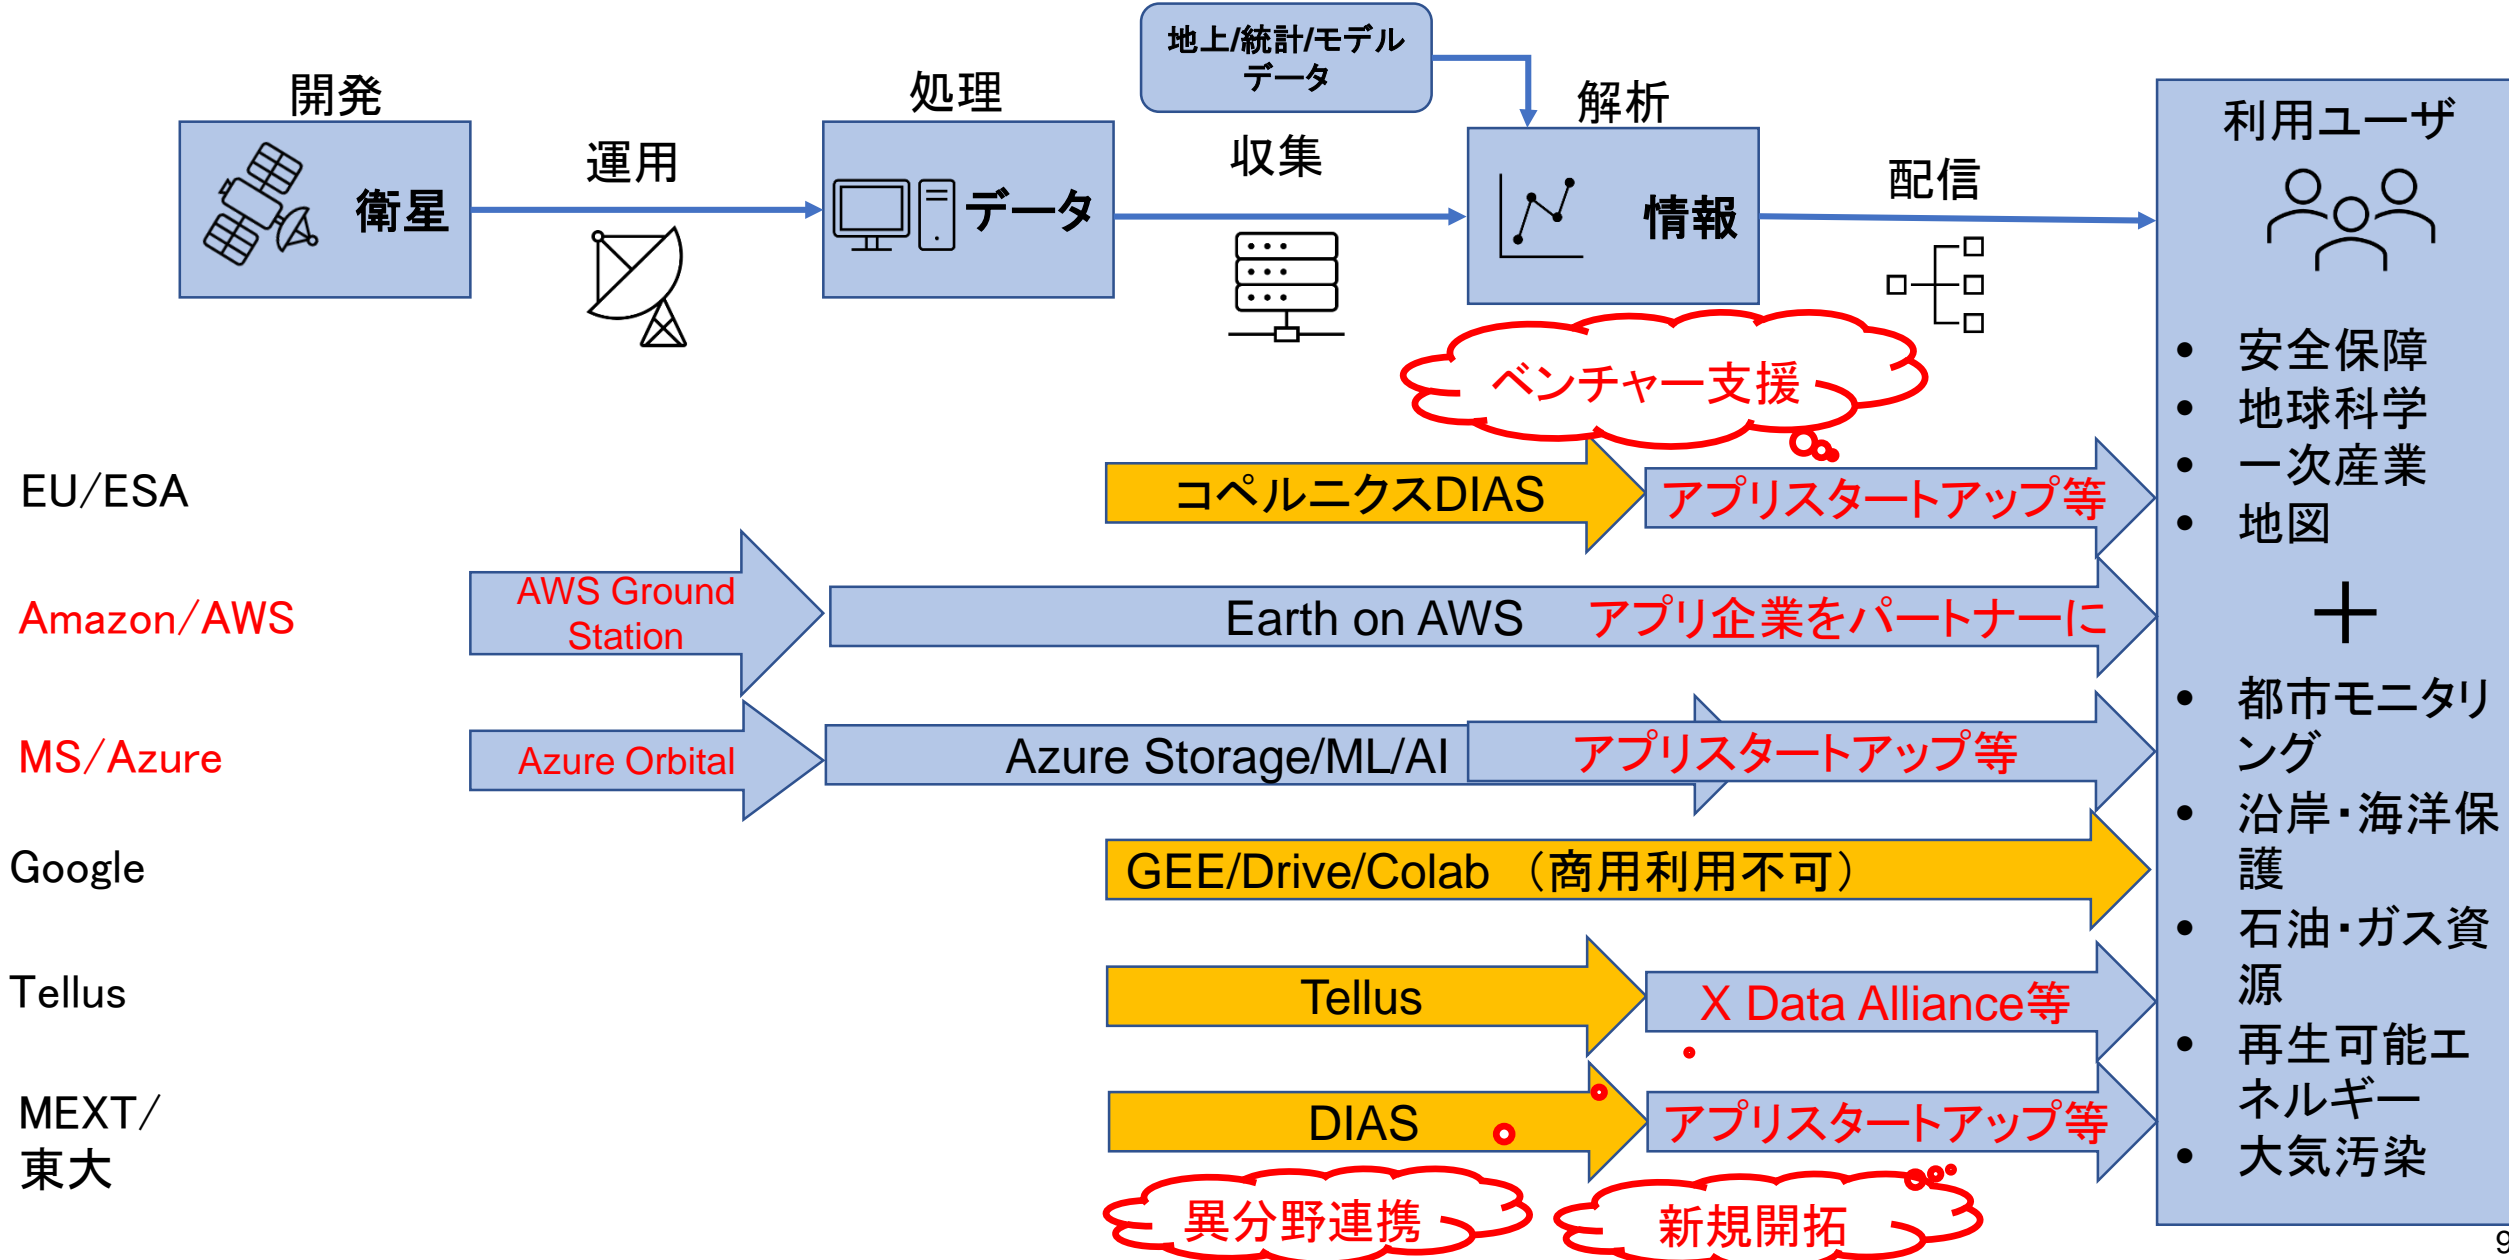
開発

衛星

運用

処理

データ

地上/統計/モデルデータ

収集

解析

情報

配信

利用ユーザ

• 安全保障
• 地球科学
• 一次産業
• 地図

＋

• 都市モニタリング
• 沿岸・海洋保護
• 石油・ガス資源
• 再生可能エネルギー
• 大気汚染

ベンチャー支援

EU/ESA

コペルニクスDIAS

アプリスタートアップ等

Amazon/AWS

AWS Ground Station

Earth on AWS

アプリ企業をパートナーに

MS/Azure

Azure Orbital

Azure Storage/ML/AI

アプリスタートアップ等

Google

GEE/Drive/Colab （商用利用不可）

Tellus

Tellus

X Data Alliance等

MEXT/東大

DIAS

アプリスタートアップ等

異分野連携

新規開拓

9